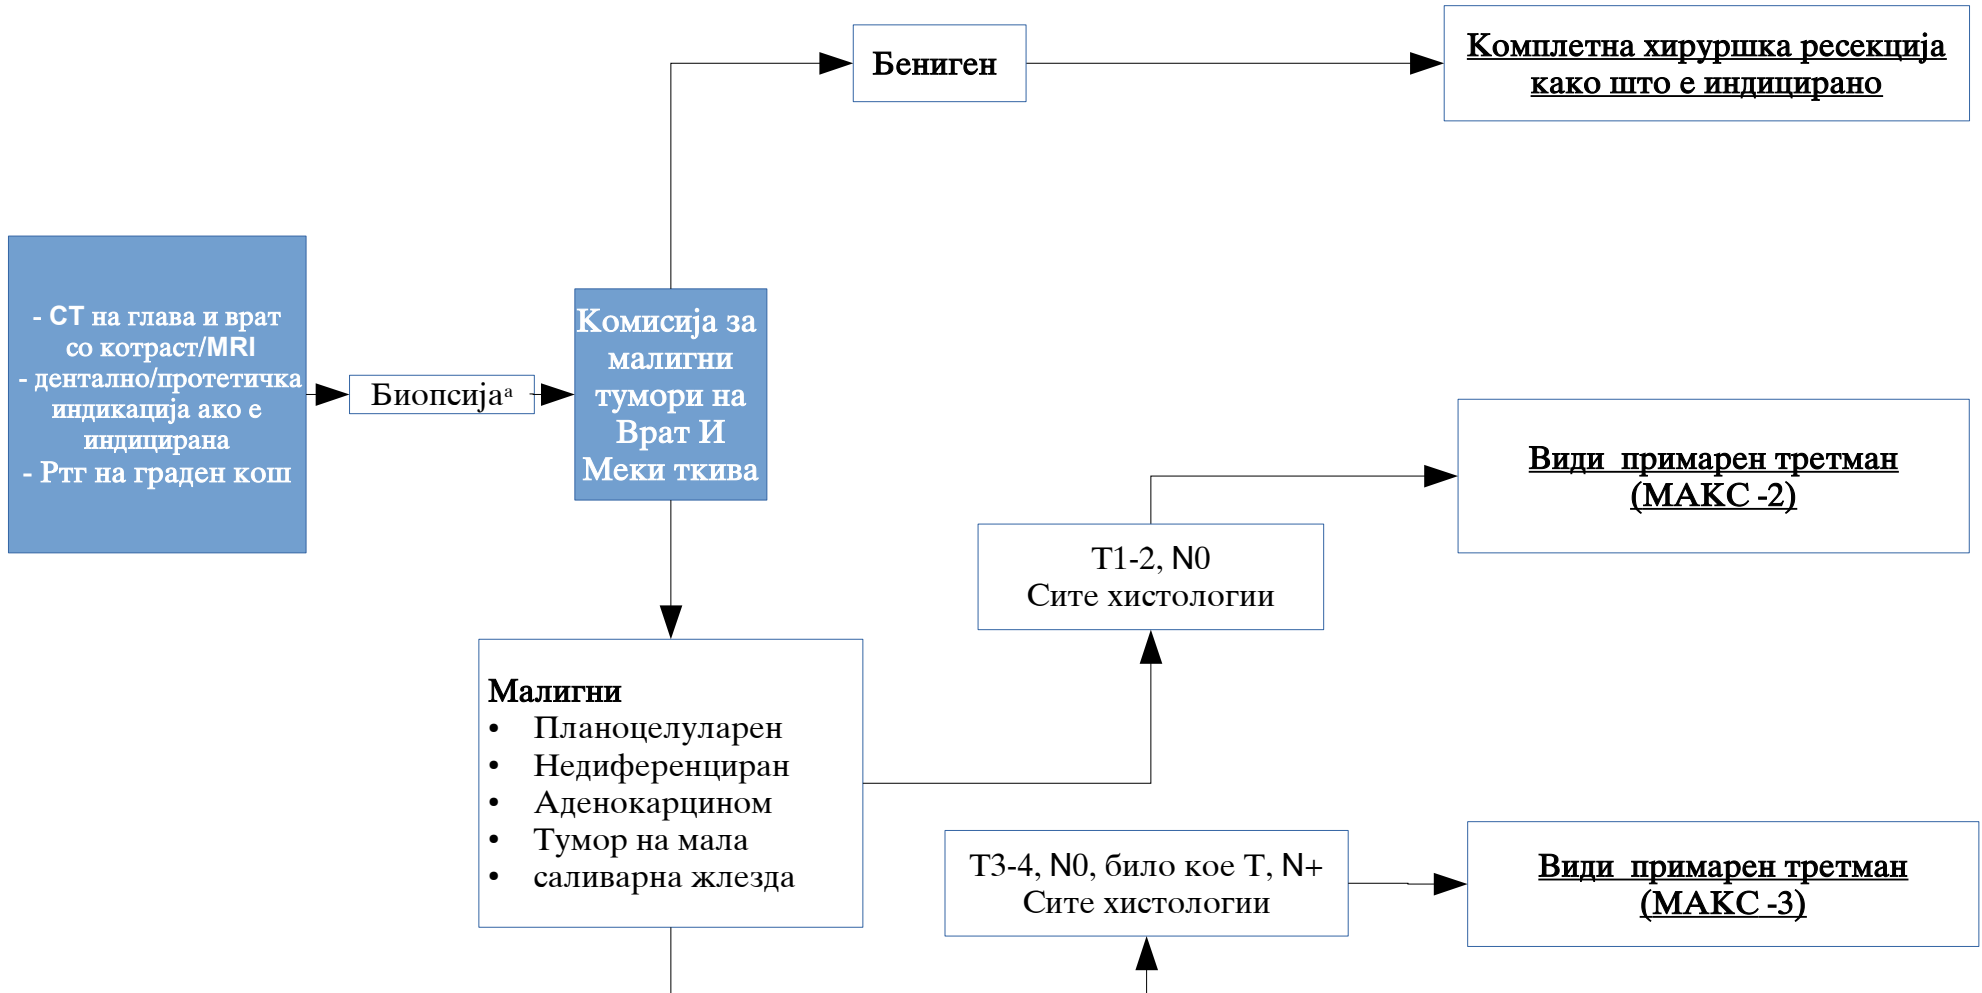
- CT на глава и врат со котраст/MRI
- дентално/протетичка индикација ако е индицирана
- Ртг на граден кош

Биопсија$^a$

Комисија за малигни тумори на Врат И Меки ткива

Бениген

Комплетна хируршка ресекција како што е индицирано

Малигни
• Планоцелуларен
• Недиференциран
• Аденокарцином
• Тумор на мала
• саливарна жлезда

T1-2, N0
Сите хистологии

Види примарен третман (МАКС -2)

T3-4, N0, било кое T, N+
Сите хистологии

Види примарен третман (МАКС -3)